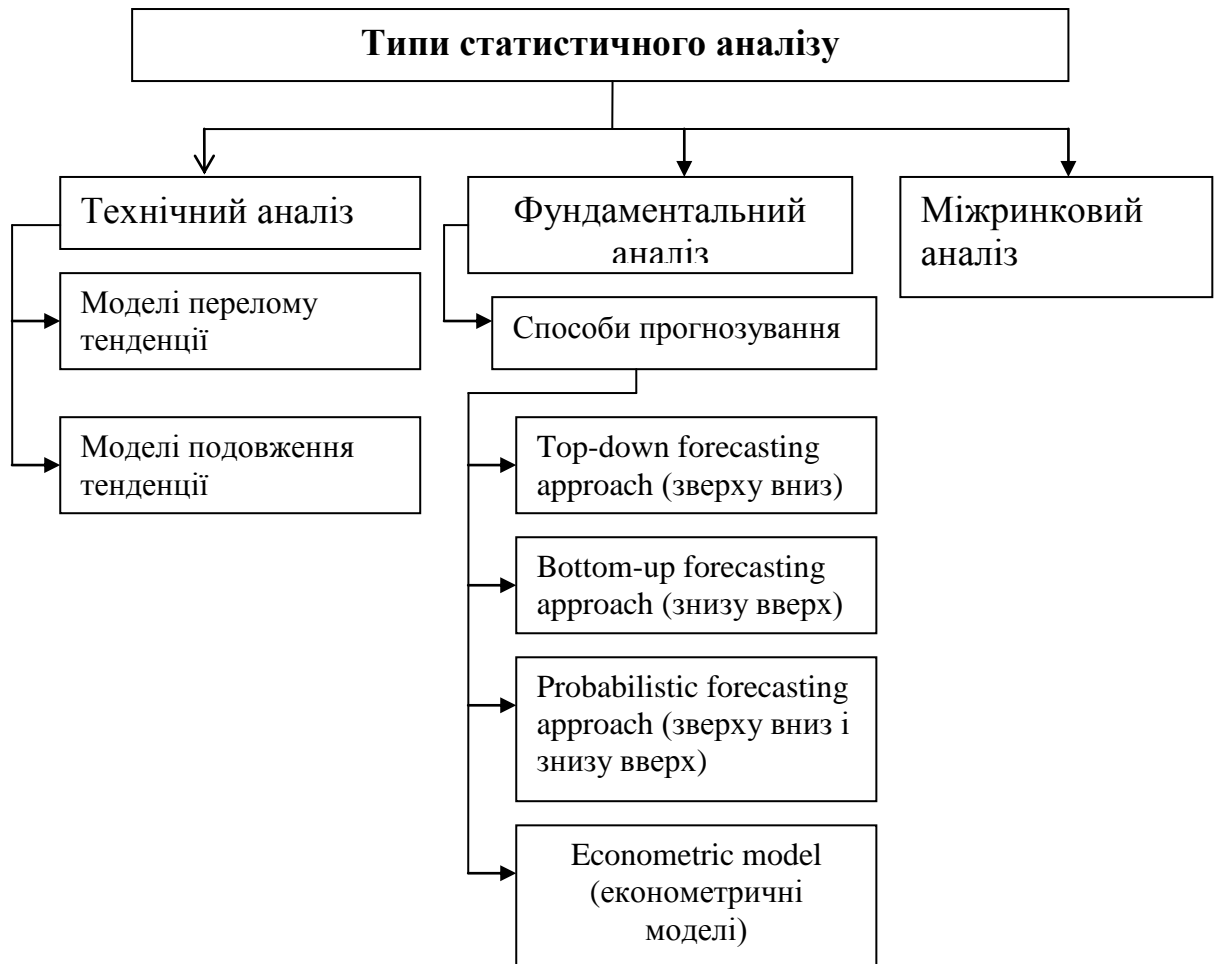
Типи статистичного аналізу

Технічний аналіз

Моделі перелому тенденції

Моделі подовження тенденції

Фундаментальний аналіз

Способи прогнозування

Top-down forecasting approach (зверху вниз)

Bottom-up forecasting approach (знизу вверх)

Probabilistic forecasting approach (зверху вниз і знизу вверх)

Econometric model (економетричні моделі)

Міжринковий аналіз